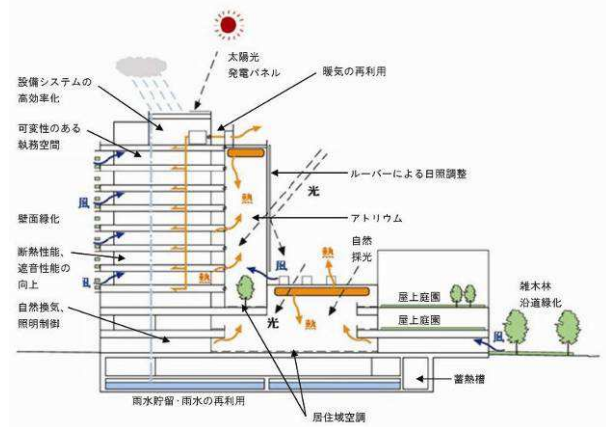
太陽光
発電パネル

設備システムの
高効率化

暖気の再利用

可変性のある
執務空間

ルーバーによる日照調整

光

風

熱

壁面緑化

アトリウム

断熱性能、
遮音性能の
向上

自然
採光

風

風

屋上庭園

雑木林
沿道緑化

屋上庭園

光

熱

自然換気、
照明制御

風

蓄熱槽

雨水貯留・雨水の再利用

居住域空調